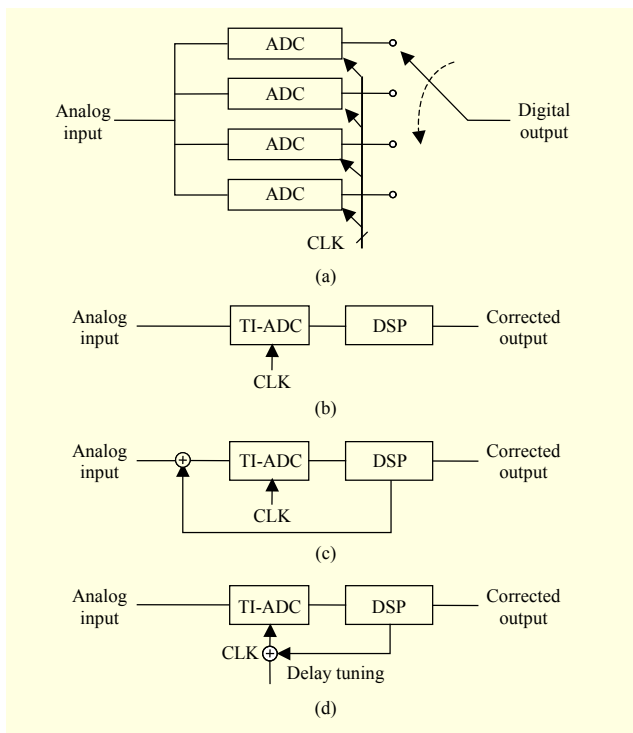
ADC
ADC
ADC
ADC
Analog input
Digital output
CLK
(a)

Analog input
TI-ADC
DSP
Corrected output
CLK
(b)

Analog input
TI-ADC
DSP
Corrected output
CLK
(c)

Analog input
TI-ADC
DSP
Corrected output
CLK
Delay tuning
(d)